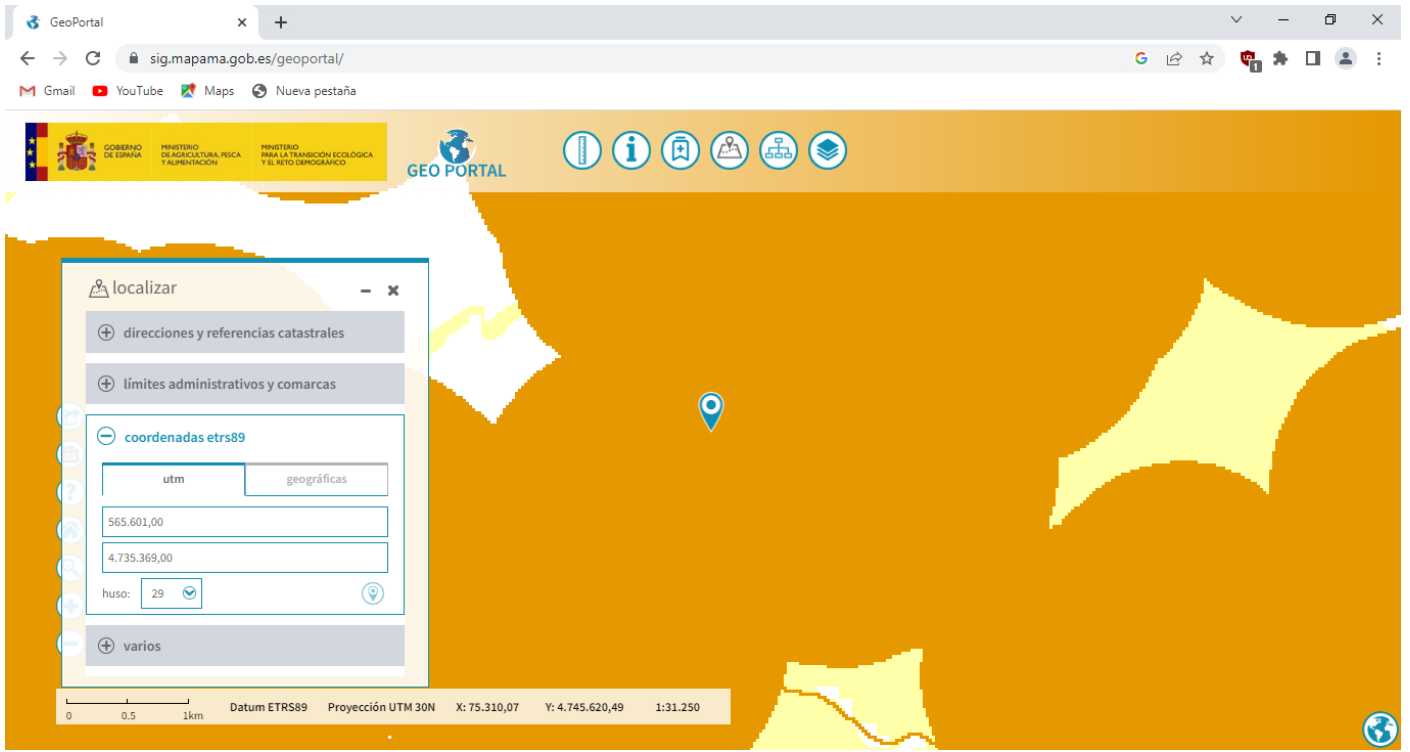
GeoPortal
sig.mapama.gob.es/geoportal/
Gmail YouTube Maps Nueva pestaña

GOBIERNO DE ESPAÑA
MINISTERIO DE AGRICULTURA, PESCA Y ALIMENTACIÓN
MINISTERIO PARA LA TRANSICIÓN ECOLÓGICA Y EL RETO DEMOGRÁFICO
GEO PORTAL

localizar
direcciones y referencias catastrales
límites administrativos y comarcas
coordenadas etrs89
utm
geográficas
565.601,00
4.735.369,00
huso: 29
varios

0 0.5 1km
Datum ETRS89 Proyección UTM 30N X: 75.310,07 Y: 4.745.620,49 1:31.250